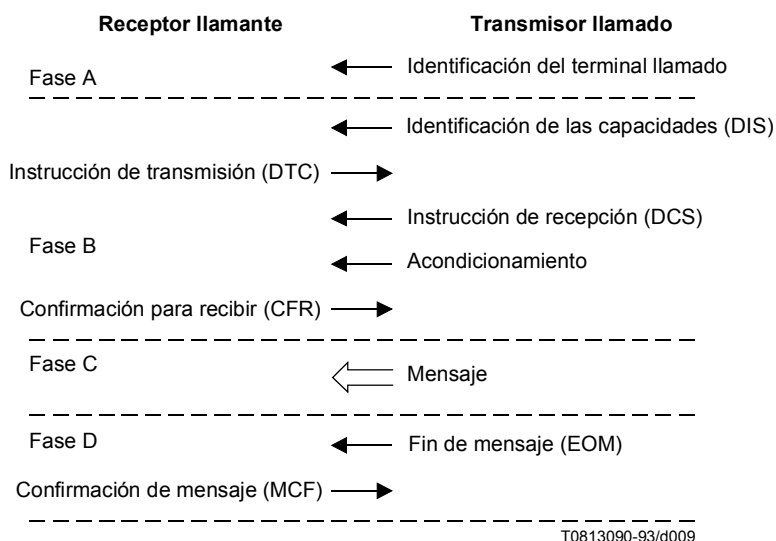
Receptor llamante

Transmisor llamado

Fase A

Identificación del terminal llamado

Identificación de las capacidades (DIS)

Instrucción de transmisión (DTC)

Instrucción de recepción (DCS)

Fase B

Acondicionamiento

Confirmación para recibir (CFR)

Fase C

Mensaje

Fase D

Fin de mensaje (EOM)

Confirmación de mensaje (MCF)

T0813090-93/d009